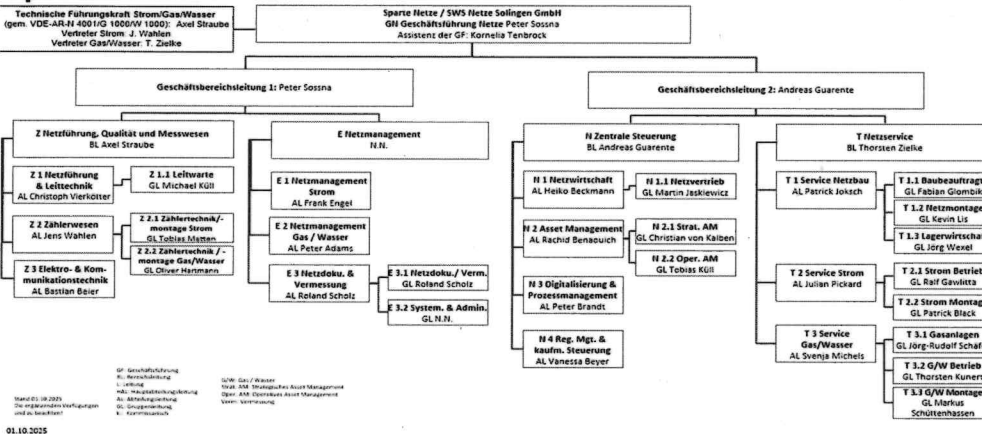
Technische Führungskraft Strom/Gas/Wasser
(gem. VDE-AR-N 4001/G 1000/W 1000): Axel Straube
Vertreter Strom: J. Wahlen
Vertreter Gas/Wasser: T. Zielke

Sparte Netze / SWS Netze Solingen GmbH
GN Geschäftsführung Netze Peter Sossna
Assistenz der GF: Kornelia Tenbrock

Geschäftsbereichsleitung 1: Peter Sossna

Geschäftsbereichsleitung 2: Andreas Guarente

Z Netzführung, Qualität und Messwesen
BL Axel Straube

Z 1 Netzführung & Leittechnik
AL Christoph Vierkötter

Z 1.1 Leitwarte
GL Michael Küll

Z 2 Zählerwesen
AL Jens Wahlen

Z 2.1 Zählertechnik/-montage Strom
GL Tobias Matten

Z 2.2 Zählertechnik / -montage Gas / Wasser
GL Oliver Hartmann

Z 3 Elektro- & Kommunikationstechnik
AL Bastian Beier

E Netzmanagement
N.N.

E 1 Netzmanagement Strom
AL Frank Engel

E 2 Netzmanagement Gas / Wasser
AL Peter Adams

E 3 Netzdoku. & Vermessung
AL Roland Scholz

E 3.1 Netzdoku./ Verm.
GL Roland Scholz

E 3.2 System. & Admin.
GL N.N.

N Zentrale Steuerung
BL Andreas Guarente

N 1 Netzwirtschaft
AL Heiko Beckmann

N 1.1 Netzvertrieb
GL Martin Jaskiewicz

N 2 Asset Management
AL Rachid Benaouich

N 2.1 Strat. AM
GL Christian von Kalben

N 2.2 Oper. AM
GL Tobias Küll

N 3 Digitalisierung & Prozessmanagement
AL Peter Brandt

N 4 Reg. Mgt. & kaufm. Steuerung
AL Vanessa Beyer

T Netzservice
BL Thorsten Zielke

T 1 Service Netzbau
AL Patrick Joksch

T 1.1 Baubeauftragt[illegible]
GL Fabian Glombik

T 1.2 Netzmontage
GL Kevin Lis

T 1.3 Lagerwirtschaf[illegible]
GL Jörg Wexel

T 2 Service Strom
AL Julian Pickard

T 2.1 Strom Betrieb
GL Ralf Gawlitta

T 2.2 Strom Montage
GL Patrick Black

T 3 Service Gas/Wasser
AL Svenja Michels

T 3.1 Gasanlagen
GL Jörg-Rudolf Schäf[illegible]

T 3.2 G/W Betrieb
GL Thorsten Kuner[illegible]

T 3.3 G/W Montage
GL Markus Schüttenhassen

Stand 01.10.2025
Die ergänzenden Verfügungen sind zu beachten!

GF: Geschäftsführung
BL: Bereichsleitung
L: Leitung
HAL: Hauptabteilungsleitung
AL: Abteilungsleitung
GL: Gruppenleitung
K: Kommissarisch

G/W: Gas / Wasser
Strat. AM: Strategisches Asset Management
Oper. AM: Operatives Asset Management
Verm: Vermessung

01.10.2025